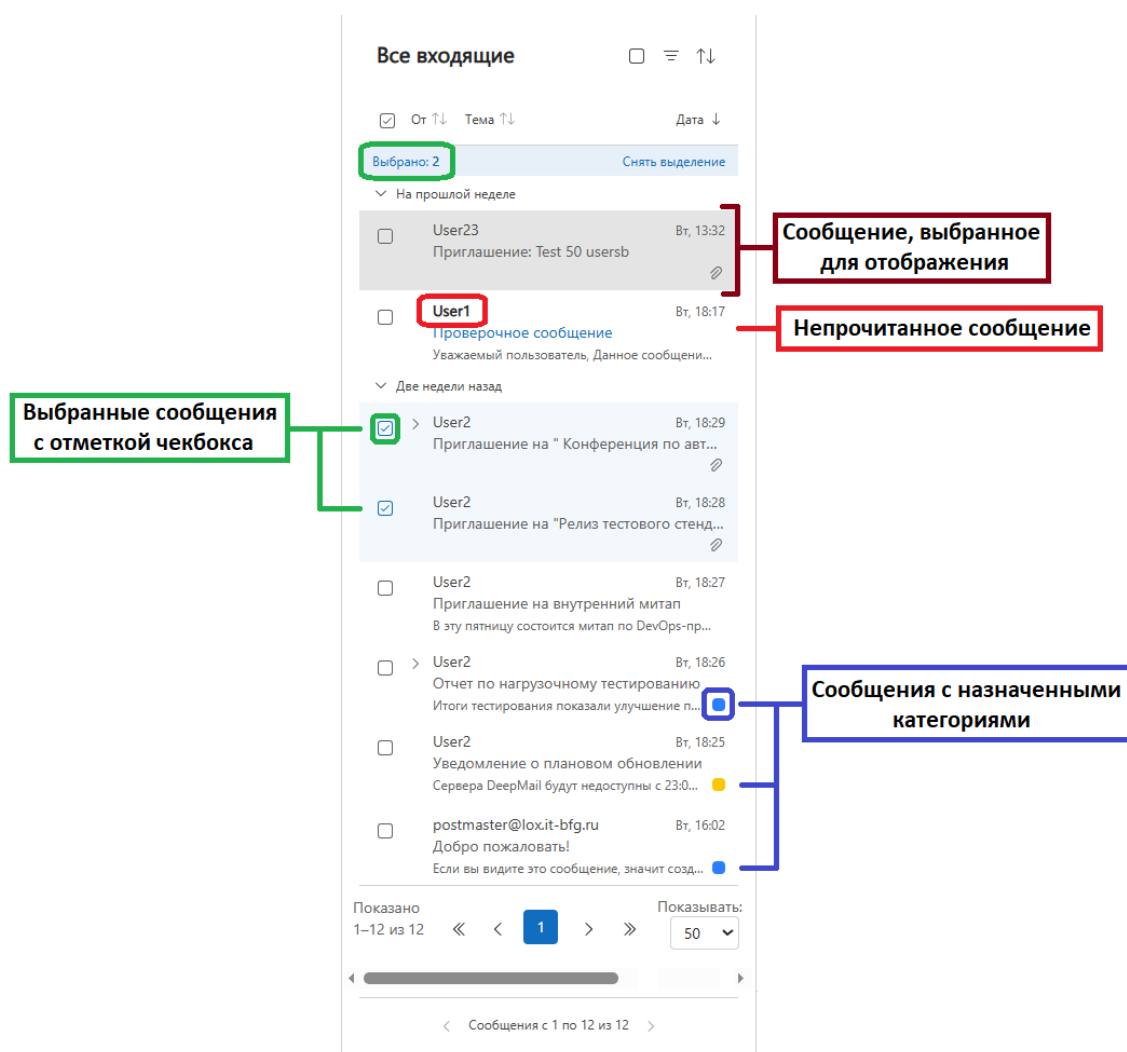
Все входящие

От ⇅ Тема ⇅ Дата ↓

Выбрано: 2 Снять выделение

На прошлой неделе

User23 Вт, 13:32
Приглашение: Test 50 usersb

Сообщение, выбранное для отображения

User1 Вт, 18:17
Проверочное сообщение
Уважаемый пользователь, Данное сообщени...

Непрочитанное сообщение

Две недели назад

Выбранные сообщения с отметкой чекбокса

User2 Вт, 18:29
Приглашение на " Конференция по авт...

User2 Вт, 18:28
Приглашение на "Релиз тестового стенд...

User2 Вт, 18:27
Приглашение на внутренний митап
В эту пятницу состоится митап по DevOps-пр...

User2 Вт, 18:26
Отчет по нагрузочному тестированию
Итоги тестирования показали улучшение п...

Сообщения с назначенными категориями

User2 Вт, 18:25
Уведомление о плановом обновлении
Сервера DeepMail будут недоступны с 23:0...

postmaster@lox.it-bfg.ru Вт, 16:02
Добро пожаловать!
Если вы видите это сообщение, значит созд...

Показано 1–12 из 12 1 Показывать: 50

Сообщения с 1 по 12 из 12